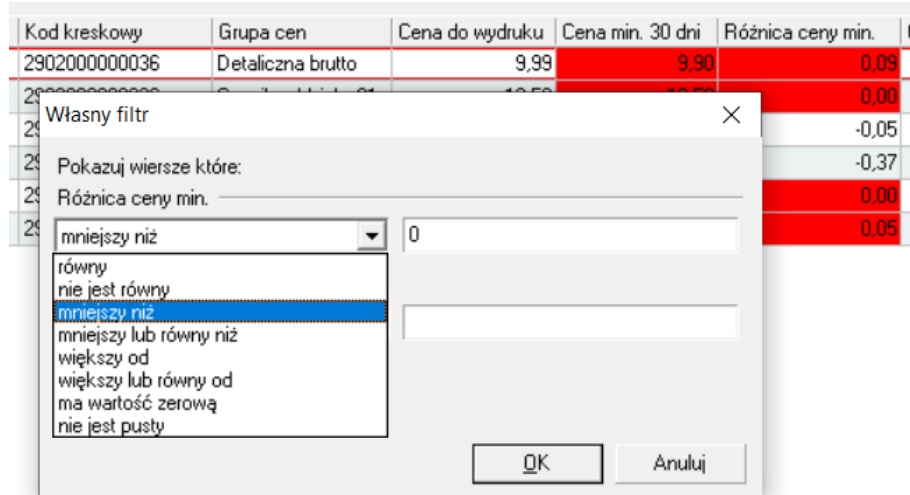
| Kod kreskowy | Grupa cen | Cena do wydruku | Cena min. 30 dni | Różnica ceny min. |
|---|---|---|---|---|
| 2902000000036 | Detaliczna brutto | 9,99 | 9,90 | 0,09 |
| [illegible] | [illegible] | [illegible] | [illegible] | 0,00 |
| 29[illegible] | | | | -0,05 |
| 29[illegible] | | | | -0,37 |
| 29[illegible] | | | | 0,00 |
| 29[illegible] | | | | 0,05 |

Własny filtr

Pokazuj wiersze które:

Różnica ceny min.

mniejszy niż

0

równy
nie jest równy
mniejszy niż
mniejszy lub równy niż
większy od
większy lub równy od
ma wartość zerową
nie jest pusty

OK

Anuluj